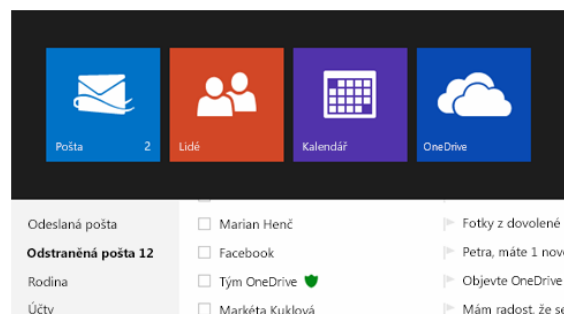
Pošta 2

Lidé

Kalendář

OneDrive

Odeslaná pošta
Odstraněná pošta 12
Rodina
Účty

Marian Henč
Facebook
Tým OneDrive
Markéta Kuklová

Fotky z dovolené
Petra, máte 1 nov
Objevte OneDrive
Mám radost, že se